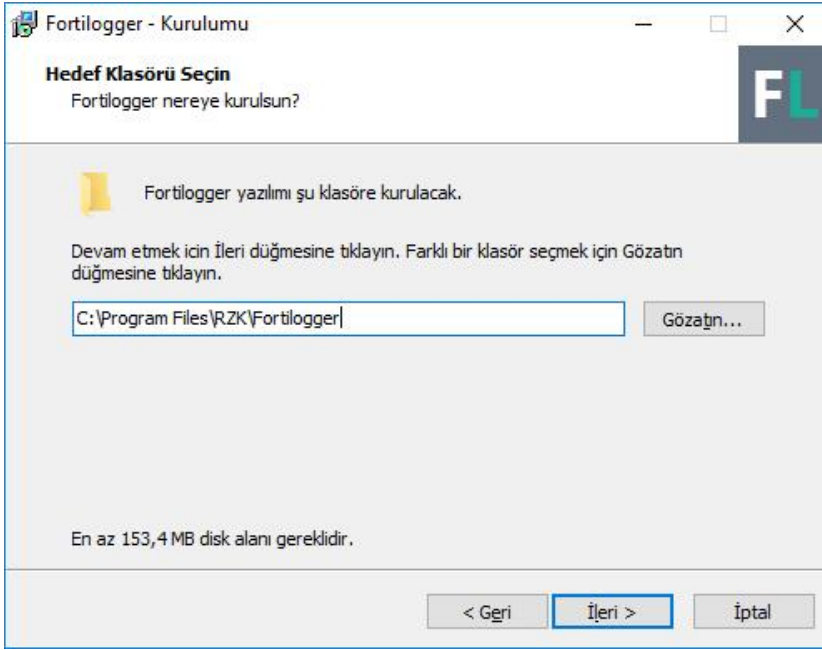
Fortilogger - Kurulumu

Hedef Klasörü Seçin
Fortilogger nereye kurulsun?

FL

Fortilogger yazılımı şu klasöre kurulacak.

Devam etmek icin İleri düğmesine tıklayın. Farklı bir klasör seçmek için Gözatın düğmesine tıklayın.

C:\Program Files\RZK\Fortilogger

Gözatın...

En az 153,4 MB disk alanı gereklidir.

< Geri

İleri >

İptal